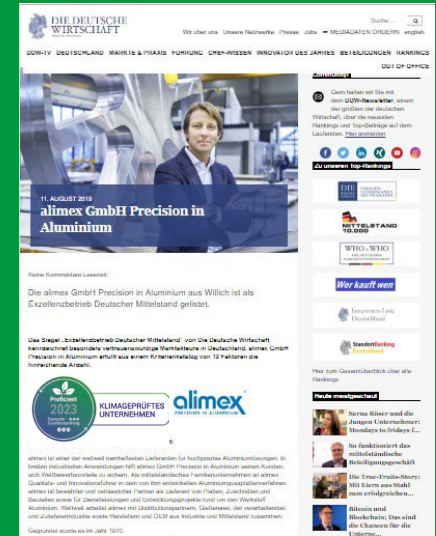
DIE DEUTSCHE WIRTSCHAFT

Suche ... Q

Wir über uns Unsere Netzwerke Presse Jobs MEDIADATEN ORDERN english

DDW-TV DEUTSCHLAND MÄRKTE & PRAXIS FÜHRUNG CHEF-WISSEN INNOVATOR DES JAHRES BETEILIGUNGEN RANKINGS

OUT OF OFFICE

11. AUGUST 2019

alimex GmbH Precision in Aluminium

Keine Kommentare Lesezeit:

Die alimex GmbH Precision in Aluminium aus Willich ist als Exzellenzbetrieb Deutscher Mittelstand gelistet.

Das Siegel „Exzellenzbetrieb Deutscher Mittelstand" von Die Deutsche Wirtschaft kennzeichnet besonders vertrauenswürdige Marktakteure in Deutschland. alimex GmbH Precision in Aluminium erfüllt aus einem Kriterienkatalog von 10 Faktoren die entsprechende Anzahl.

Proficient 2023

KLIMAGEPRÜFTES UNTERNEHMEN

alimex PRECISION IN ALUMINIUM

alimex ist einer der weltweit namhaftesten Lieferanten für hochpräzise Aluminiumlösungen. In breiten industriellen Anwendungen hilft alimex GmbH Precision in Aluminium seinen Kunden, sich Wettbewerbsvorteile zu sichern. Als mittelständisches Familienunternehmen ist alimex Qualitäts- und Innovationsführer in dem von ihm entwickelten Aluminiumgussplattenverfahren. alimex ist bewährter und verlässlicher Partner als Lieferant von Platten, Zuschnitten und Bauteilen sowie für Dienstleistungen und Entwicklungsaufgaben rund um den Werkstoff Aluminium. Weltweit arbeitet alimex mit Distributionspartnern, Gießereien, der verarbeitenden und Zulieferindustrie sowie Herstellern und OEM aus Industrie und Mittelstand zusammen.

Gegründet wurde es im Jahr 1970.

Gern halten wir Sie mit dem DDW-Newsletter, einem der größten der deutschen Wirtschaft, über die neuesten Rankings und Top-Beiträge auf dem Laufenden. Hier anmelden

Zu unseren Top-Rankings

MITTELSTAND 10.000

WHO'S WHO

Wer kauft wen

Innovativste Firma Deutschland

Standort Ranking Deutschland

Hier zum Gesamtüberblick über alle Rankings

Heute meistgesucht

Sarna Röser und die Jungen Unternehmer: Mondays to fridays (...

So funktioniert das mittelständische Beteiligungsgeschäft

Die True-Fruits-Story: Mit Eiern aus Stahl zum erfolgreichen...

Bitcoin und Blockchain: Das sind die Chancen für die Unterne...